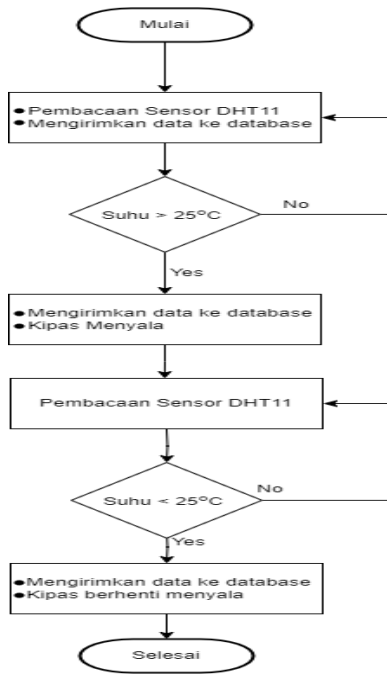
Mulai

- Pembacaan Sensor DHT11
- Mengirimkan data ke database

Suhu > 25°C

No

Yes

- Mengirimkan data ke database
- Kipas Menyala

Pembacaan Sensor DHT11

Suhu < 25°C

No

Yes

- Mengirimkan data ke database
- Kipas berhenti menyala

Selesai